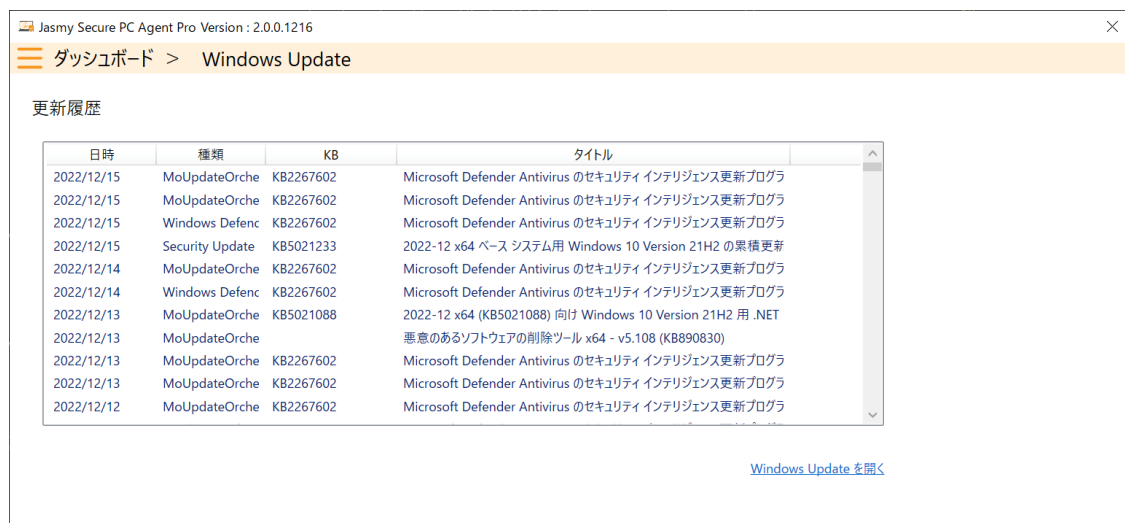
Jasmy Secure PC Agent Pro Version : 2.0.0.1216

ダッシュボード > Windows Update

更新履歴

| 日時 | 種類 | KB | タイトル |
|---|---|---|---|
| 2022/12/15 | MoUpdateOrche | KB2267602 | Microsoft Defender Antivirus のセキュリティ インテリジェンス更新プログラ |
| 2022/12/15 | MoUpdateOrche | KB2267602 | Microsoft Defender Antivirus のセキュリティ インテリジェンス更新プログラ |
| 2022/12/15 | Windows Defenc | KB2267602 | Microsoft Defender Antivirus のセキュリティ インテリジェンス更新プログラ |
| 2022/12/15 | Security Update | KB5021233 | 2022-12 x64 ベース システム用 Windows 10 Version 21H2 の累積更新 |
| 2022/12/14 | MoUpdateOrche | KB2267602 | Microsoft Defender Antivirus のセキュリティ インテリジェンス更新プログラ |
| 2022/12/14 | Windows Defenc | KB2267602 | Microsoft Defender Antivirus のセキュリティ インテリジェンス更新プログラ |
| 2022/12/13 | MoUpdateOrche | KB5021088 | 2022-12 x64 (KB5021088) 向け Windows 10 Version 21H2 用 .NET |
| 2022/12/13 | MoUpdateOrche | | 悪意のあるソフトウェアの削除ツール x64 - v5.108 (KB890830) |
| 2022/12/13 | MoUpdateOrche | KB2267602 | Microsoft Defender Antivirus のセキュリティ インテリジェンス更新プログラ |
| 2022/12/13 | MoUpdateOrche | KB2267602 | Microsoft Defender Antivirus のセキュリティ インテリジェンス更新プログラ |
| 2022/12/12 | MoUpdateOrche | KB2267602 | Microsoft Defender Antivirus のセキュリティ インテリジェンス更新プログラ |

Windows Update を開く